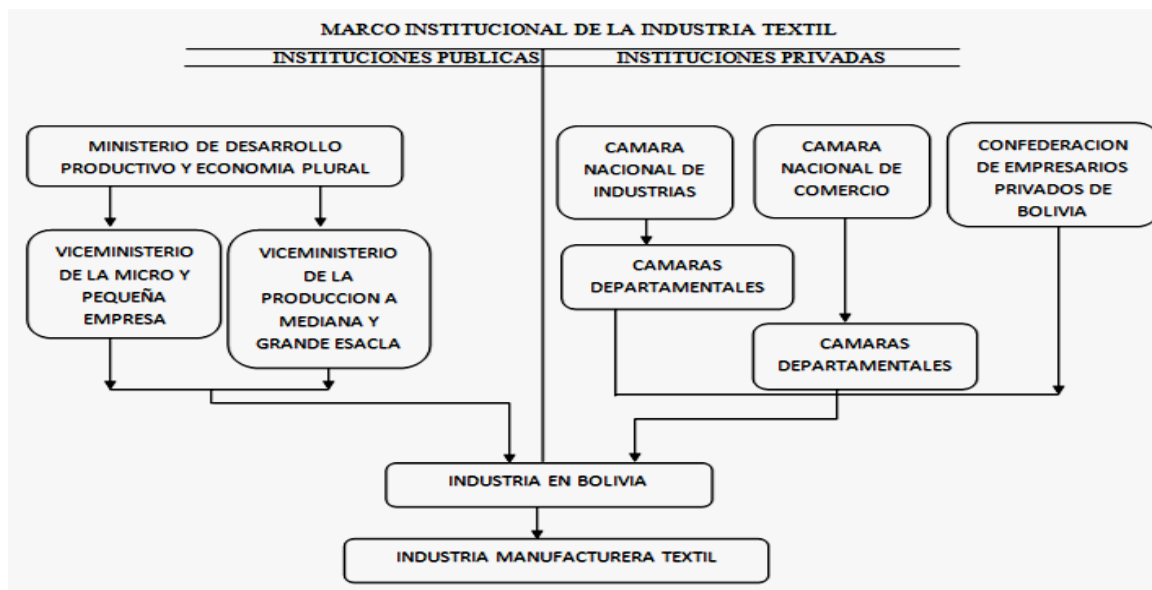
MARCO INSTITUCIONAL DE LA INDUSTRIA TEXTIL

INSTITUCIONES PUBLICAS

INSTITUCIONES PRIVADAS

MINISTERIO DE DESARROLLO PRODUCTIVO Y ECONOMIA PLURAL

VICEMINISTERIO DE LA MICRO Y PEQUEÑA EMPRESA

VICEMINISTERIO DE LA PRODUCCION A MEDIANA Y GRANDE ESACLA

CAMARA NACIONAL DE INDUSTRIAS

CAMARA NACIONAL DE COMERCIO

CONFEDERACION DE EMPRESARIOS PRIVADOS DE BOLIVIA

CAMARAS DEPARTAMENTALES

CAMARAS DEPARTAMENTALES

INDUSTRIA EN BOLIVIA

INDUSTRIA MANUFACTURERA TEXTIL